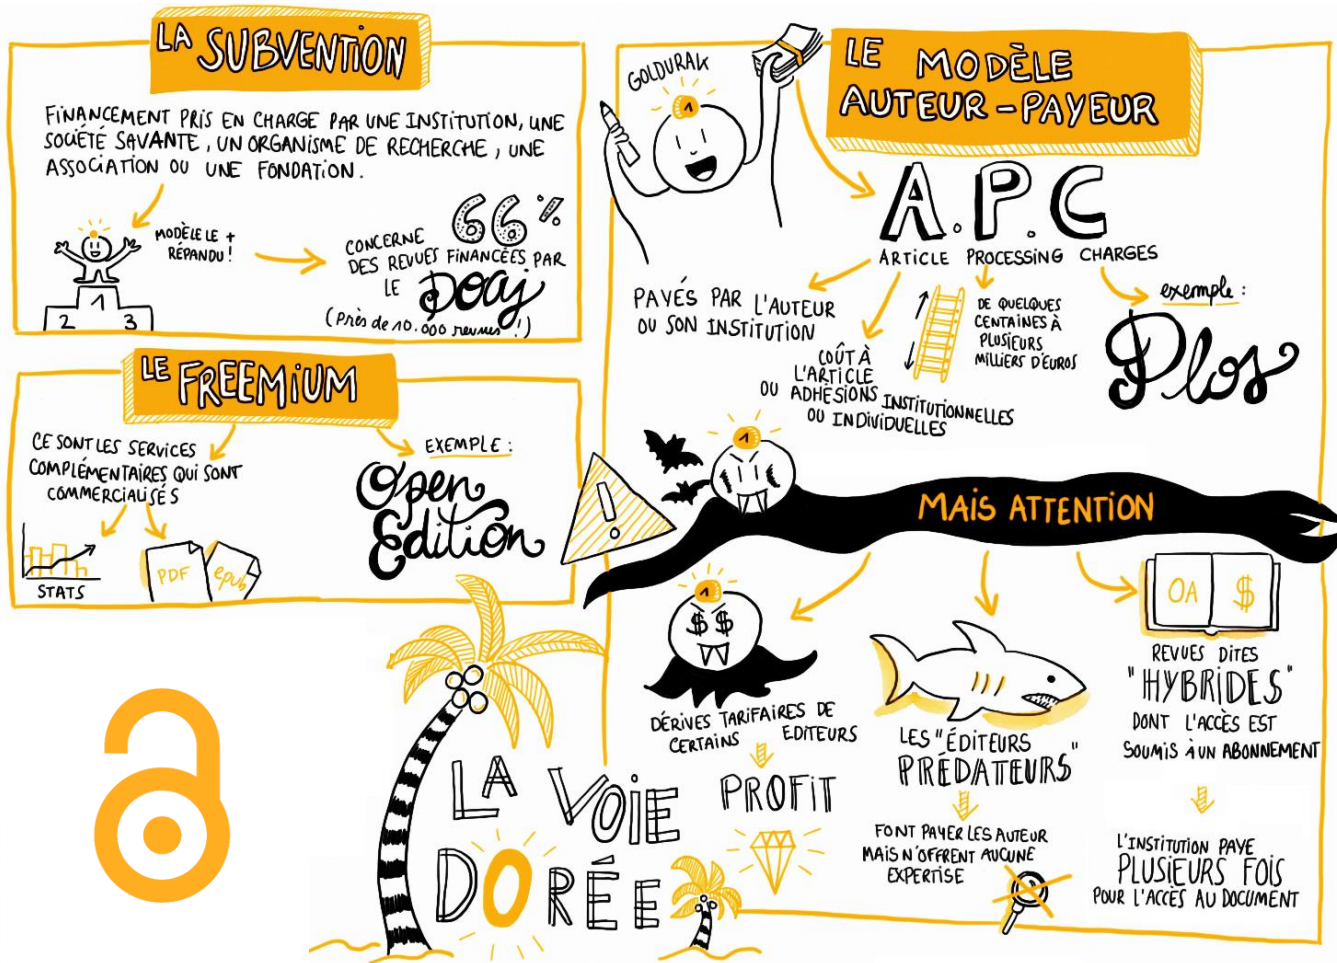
LA SUBVENTION

FINANCEMENT PRIS EN CHARGE PAR UNE INSTITUTION, UNE SOCIÉTÉ SAVANTE, UN ORGANISME DE RECHERCHE, UNE ASSOCIATION OU UNE FONDATION.

MODÈLE LE + RÉPANDU !

1 2 3

CONCERNE 66% DES REVUES FINANCÉES PAR LE DOAJ

(Près de 10.000 revues !)

LE FREEMIUM

CE SONT LES SERVICES COMPLÉMENTAIRES QUI SONT COMMERCIALISÉS

STATS

PDF

epub

EXEMPLE :

Open Edition

GOLDURAK

LE MODÈLE AUTEUR-PAYEUR

A.P.C

ARTICLE PROCESSING CHARGES

PAYÉS PAR L'AUTEUR OU SON INSTITUTION

COÛT À L'ARTICLE OU ADHÉSIONS INSTITUTIONNELLES OU INDIVIDUELLES

DE QUELQUES CENTAINES À PLUSIEURS MILLIERS D'EUROS

exemple :

Plos

MAIS ATTENTION

DÉRIVES TARIFAIRES DE CERTAINS ÉDITEURS

PROFIT

LES "ÉDITEURS PRÉDATEURS"

FONT PAYER LES AUTEUR MAIS N'OFFRENT AUCUNE EXPERTISE

OA $

REVUES DITES "HYBRIDES" DONT L'ACCÈS EST SOUMIS À UN ABONNEMENT

L'INSTITUTION PAYE PLUSIEURS FOIS POUR L'ACCÈS AU DOCUMENT

LA VOIE DORÉE